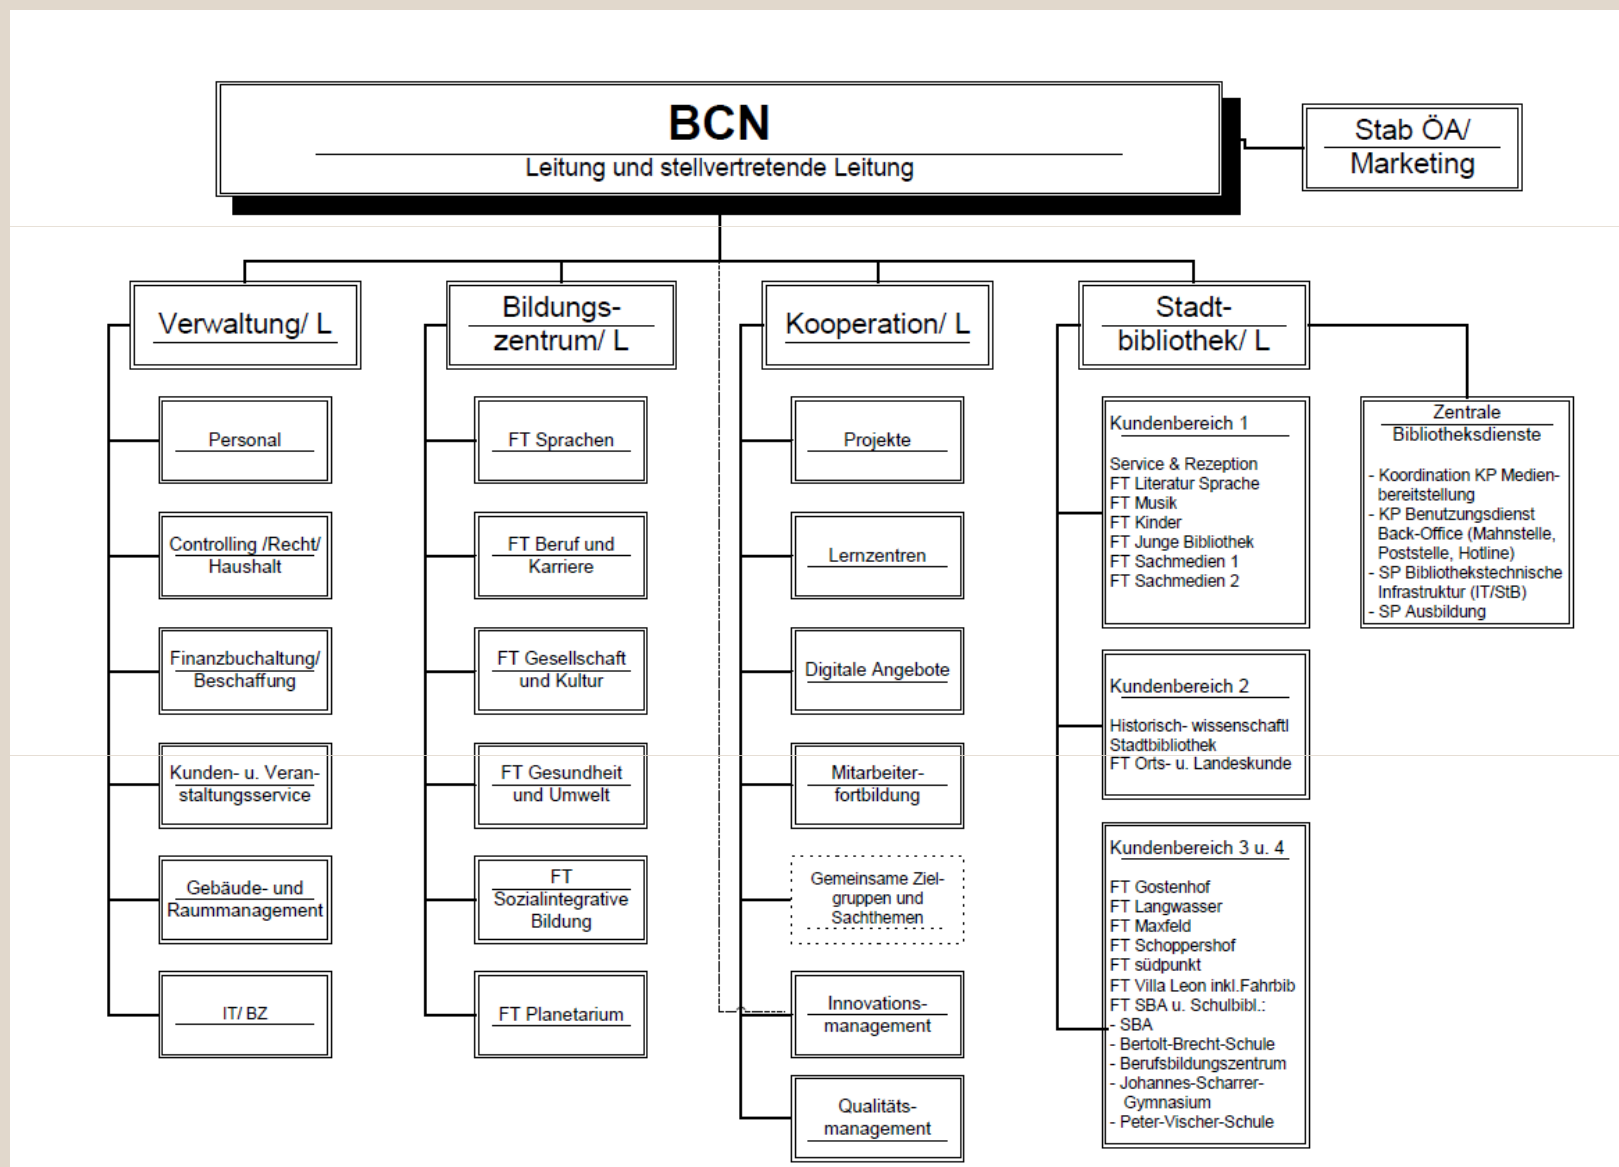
BCN
Leitung und stellvertretende Leitung

Stab ÖA/ Marketing

Verwaltung/ L

Personal

Controlling /Recht/ Haushalt

Finanzbuchaltung/ Beschaffung

Kunden- u. Veranstaltungsservice

Gebäude- und Raummanagement

IT/ BZ

Bildungszentrum/ L

FT Sprachen

FT Beruf und Karriere

FT Gesellschaft und Kultur

FT Gesundheit und Umwelt

FT Sozialintegrative Bildung

FT Planetarium

Kooperation/ L

Projekte

Lernzentren

Digitale Angebote

Mitarbeiterfortbildung

Gemeinsame Zielgruppen und Sachthemen

Innovationsmanagement

Qualitätsmanagement

Stadtbibliothek/ L

Kundenbereich 1

Service & Rezeption
FT Literatur Sprache
FT Musik
FT Kinder
FT Junge Bibliothek
FT Sachmedien 1
FT Sachmedien 2

Kundenbereich 2

Historisch- wissenschaftl Stadtbibliothek
FT Orts- u. Landeskunde

Kundenbereich 3 u. 4

FT Gostenhof
FT Langwasser
FT Maxfeld
FT Schoppershof
FT südpunkt
FT Villa Leon inkl.Fahrbib
FT SBA u. Schulbibl.:
- SBA
- Bertolt-Brecht-Schule
- Berufsbildungszentrum
- Johannes-Scharrer-Gymnasium
- Peter-Vischer-Schule

Zentrale Bibliotheksdienste

- Koordination KP Medienbereitstellung
- KP Benutzungsdienst Back-Office (Mahnstelle, Poststelle, Hotline)
- SP Bibliothekstechnische Infrastruktur (IT/StB)
- SP Ausbildung